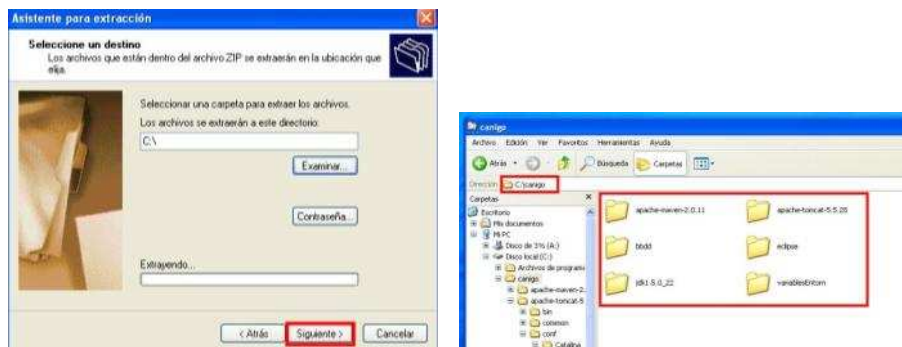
Asistente para extracción

Seleccione un destino
Los archivos que están dentro del archivo ZIP se extraerán en la ubicación que elija.

Seleccionar una carpeta para extraer los archivos.
Los archivos se extraerán a este directorio:
C:\
Examinar...
Contraseña...
Extrayendo...
< Atrás
Siguiente >
Cancelar

canigo
Archivo Edición Ver Favoritos Herramientas Ayuda
Atrás Búsqueda Carpetas
Dirección C:\canigo
Carpetas
Escritorio
Mis documentos
Mi PC
Disco de 3½ (A:)
Disco local (C:)
Archivos de programa
canigo
apache-maven-2.
apache-tomcat-5
bin
common
conf
Catalina
apache-maven-2.0.11
apache-tomcat-5.5.28
bbdd
eclipse
jdk1.5.0_22
variablesEntorn